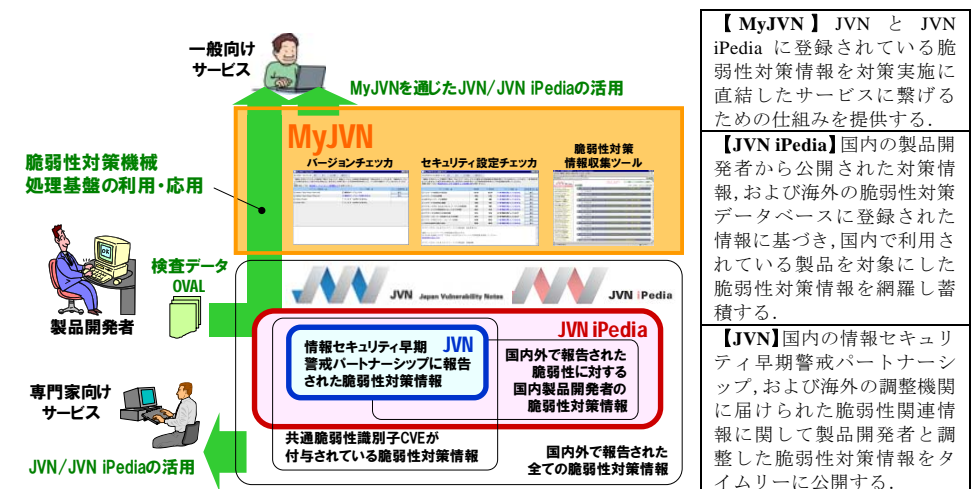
一般向け
サービス

MyJVNを通じたJVN/JVN iPediaの活用

脆弱性対策機械
処理基盤の利用・応用

MyJVN

バージョンチェッカ

セキュリティ設定チェッカ

脆弱性対策
情報収集ツール

検査データ
OVAL

製品開発者

JVN Japan Vulnerability Notes

JVN iPedia

JVN iPedia

JVN

情報セキュリティ早期
警戒パートナーシップに報告
された脆弱性対策情報

国内外で報告された
脆弱性に対する
国内製品開発者の
脆弱性対策情報

専門家向け
サービス

共通脆弱性識別子CVEが
付与されている脆弱性対策情報

国内外で報告された
全ての脆弱性対策情報

JVN/JVN iPediaの活用

【MyJVN】JVN と JVN iPedia に登録されている脆弱性対策情報を対策実施に直結したサービスに繋げるための仕組みを提供する.

【JVN iPedia】国内の製品開発者から公開された対策情報,および海外の脆弱性対策データベースに登録された情報に基づき,国内で利用されている製品を対象にした脆弱性対策情報を網羅し蓄積する.

【JVN】国内の情報セキュリティ早期警戒パートナーシップ,および海外の調整機関に届けられた脆弱性関連情報に関して製品開発者と調整した脆弱性対策情報をタイムリーに公開する.